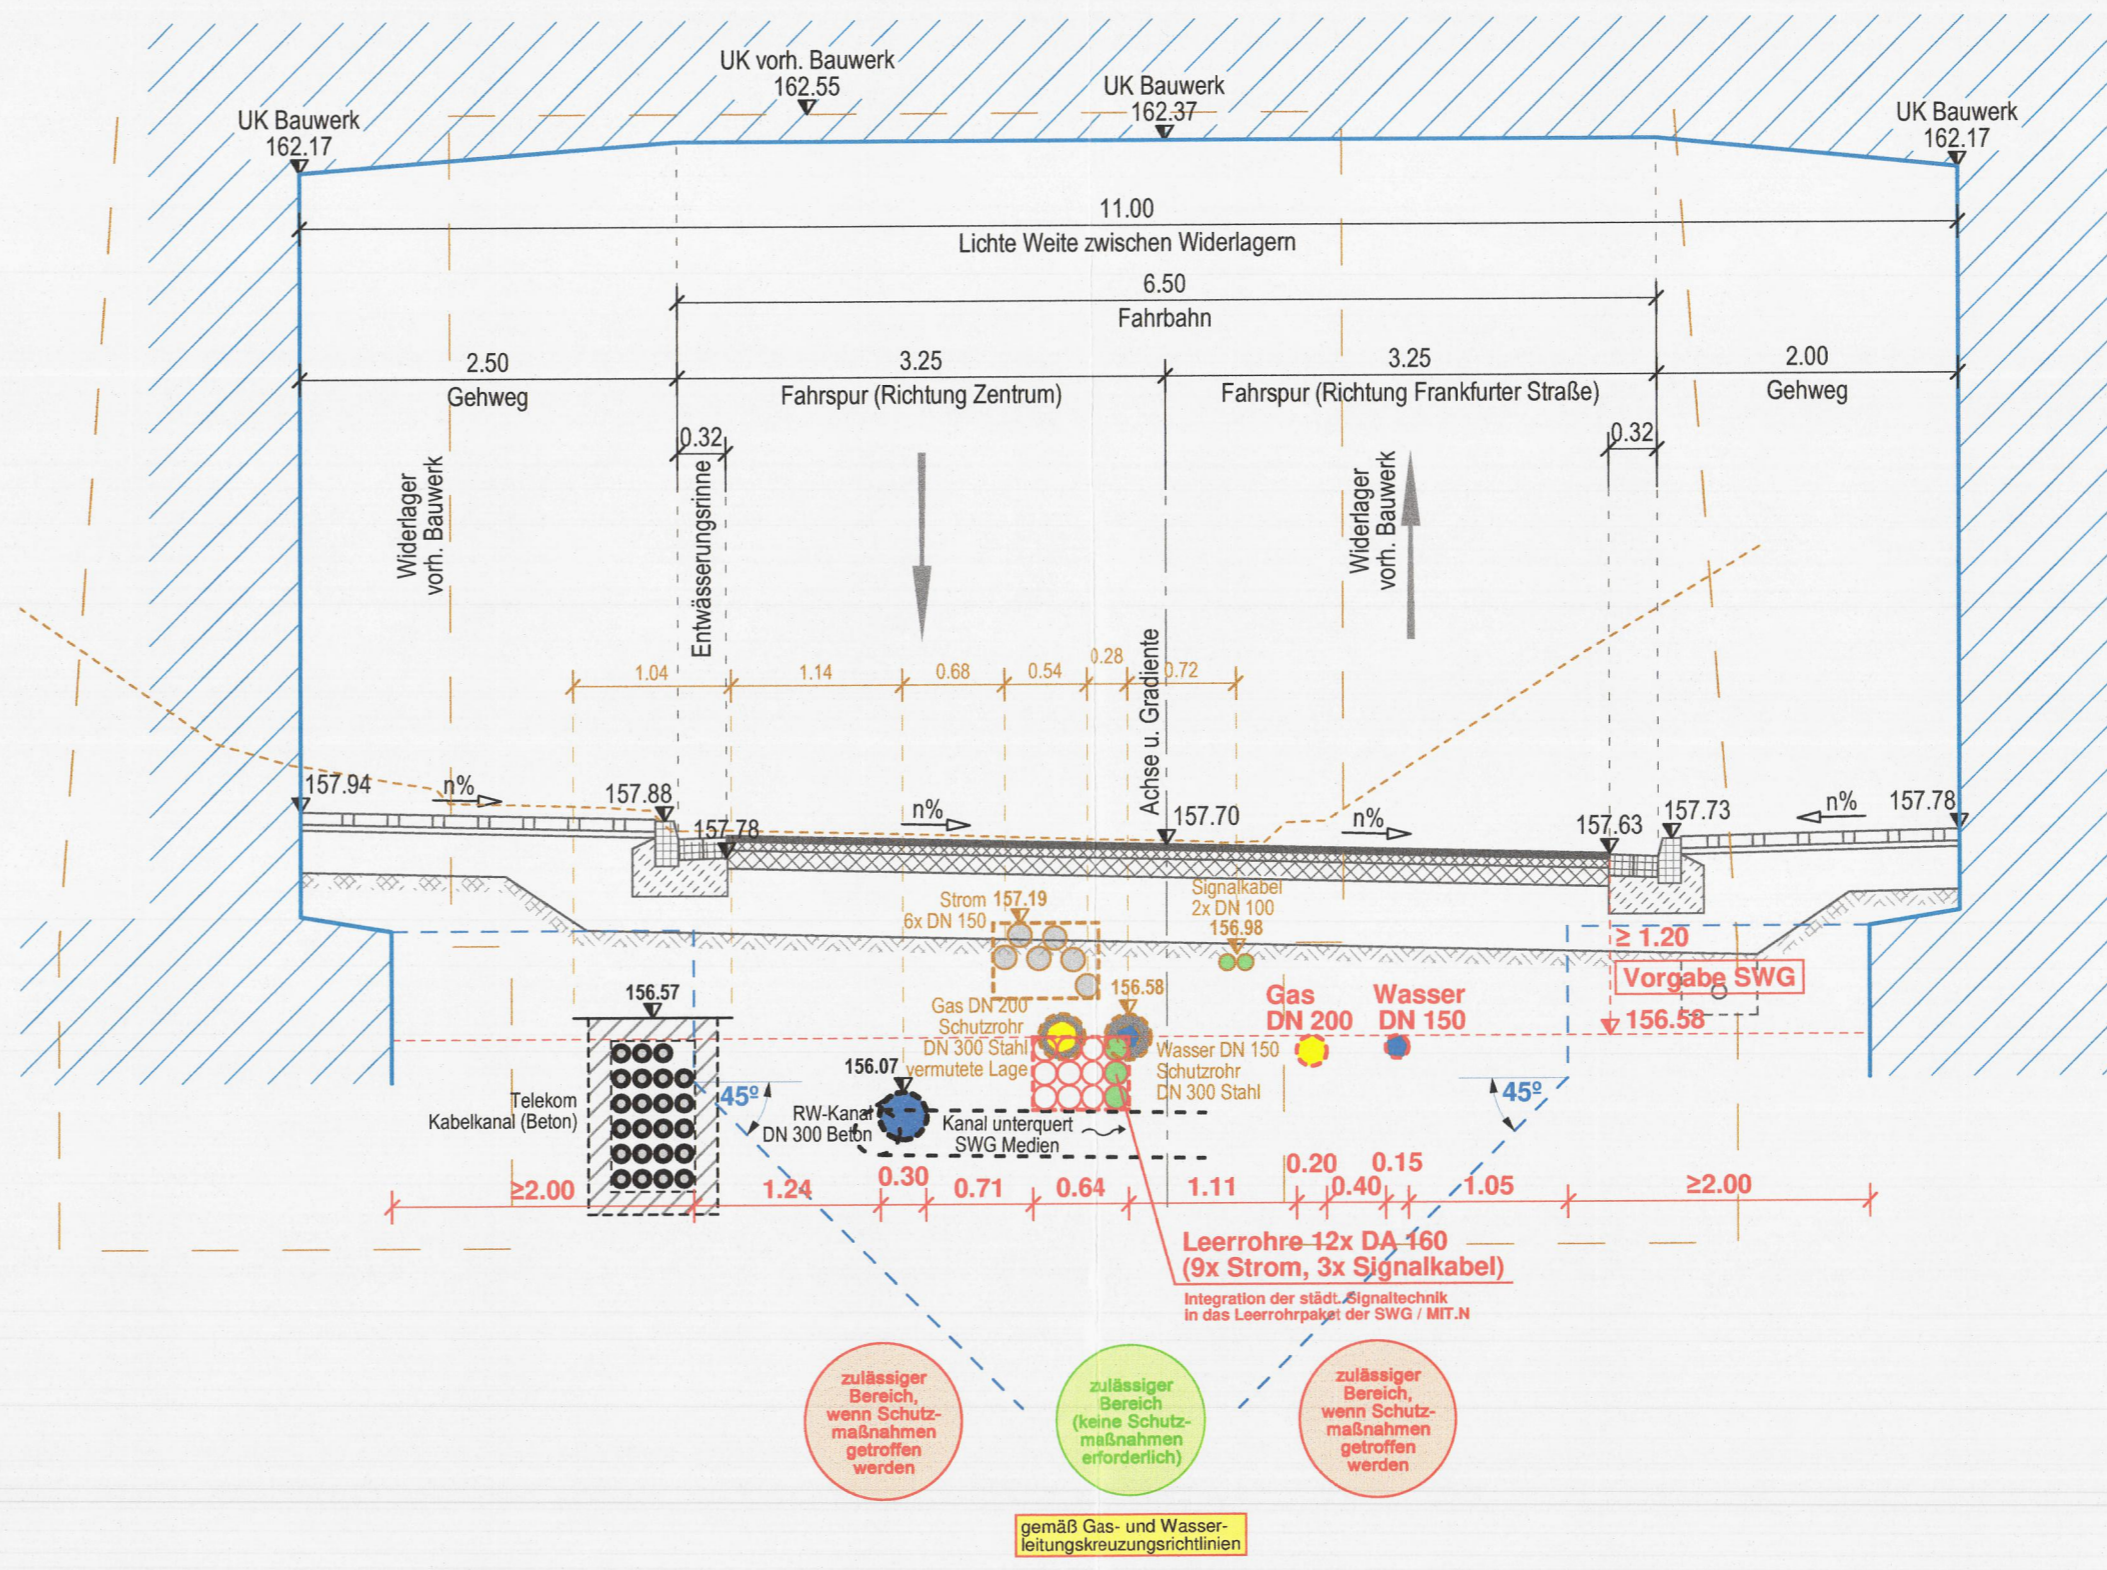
UK vorh. Bauwerk
162.55

UK Bauwerk
162.37

UK Bauwerk
162.17

UK Bauwerk
162.17

11.00
Lichte Weite zwischen Widerlagern

6.50
Fahrbahn

2.50
Gehweg

3.25
Fahrspur (Richtung Zentrum)

3.25
Fahrspur (Richtung Frankfurter Straße)

2.00
Gehweg

0.32

0.32

Widerlager vorh. Bauwerk

Entwässerungsrinne

Widerlager vorh. Bauwerk

Achse u. Gradiente

1.04 1.14 0.68 0.54 0.28 0.72

157.94
n%
157.88
157.78
n%
157.70
n%
157.63
157.73
n%
157.78

Strom 157.19
6x DN 150

Signalkabel
2x DN 100
156.98

≥ 1.20
Vorgabe SWG
156.58

156.57

156.58
Gas DN 200
Schutzrohr
DN 300 Stahl
vermutete Lage

Gas
DN 200

Wasser
DN 150

Wasser DN 150
Schutzrohr
DN 300 Stahl

156.07

Telekom
Kabelkanal (Beton)

45º

RW-Kanal
DN 300 Beton

Kanal unterquert
SWG Medien

45º

≥2.00 1.24 0.30 0.71 0.64 1.11 0.20 0.40 0.15 1.05 ≥2.00

Leerrohre 12x DA 160
(9x Strom, 3x Signalkabel)
Integration der städt. Signaltechnik
in das Leerrohrpaket der SWG / MIT.N

zulässiger Bereich, wenn Schutzmaßnahmen getroffen werden

zulässiger Bereich (keine Schutzmaßnahmen erforderlich)

zulässiger Bereich, wenn Schutzmaßnahmen getroffen werden

gemäß Gas- und Wasserleitungskreuzungsrichtlinien